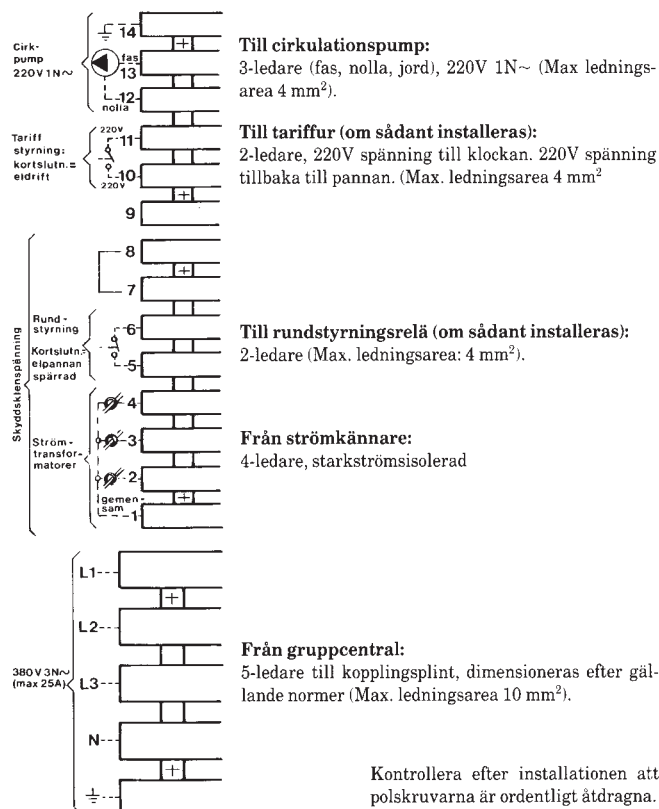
Cirk-pump 220V 1N~

14

fas

13

12

nolla

Tariff styrning: kortslutn.= eldrift

220V

11

10

220V

9

8

7

Skyddsklenspänning

Rund-styrning

Kortslutn.: elpannan spärrad

6

5

Ström-transfor-matorer

4

3

2

gemen-sam

1

380V 3N~ (max 25A)

L1

L2

L3

N

Till cirkulationspump:
3-ledare (fas, nolla, jord), 220V 1N~ (Max ledningsarea 4 mm$^2$).

Till tariffur (om sådant installeras):
2-ledare, 220V spänning till klockan. 220V spänning tillbaka till pannan. (Max. ledningsarea 4 mm$^2$

Till rundstyrningsrelä (om sådant installeras):
2-ledare (Max. ledningsarea: 4 mm$^2$).

Från strömkännare:
4-ledare, starkströmsisolerad

Från gruppcentral:
5-ledare till kopplingsplint, dimensioneras efter gällande normer (Max. ledningsarea 10 mm$^2$).

Kontrollera efter installationen att polskruvarna är ordentligt åtdragna.